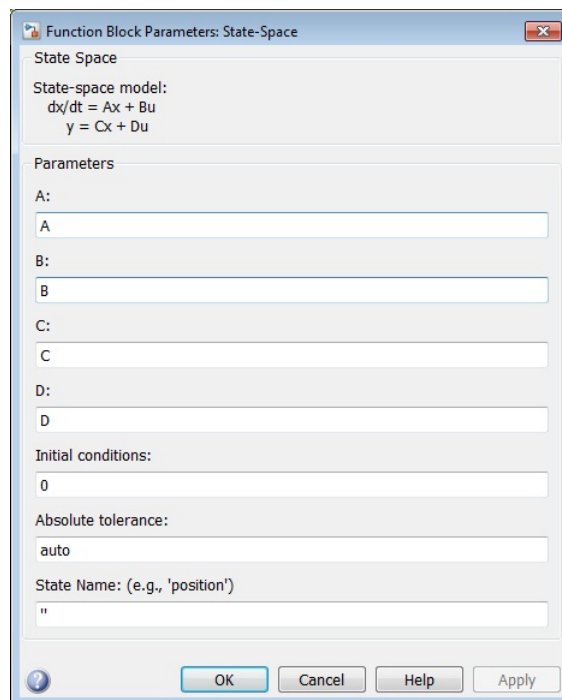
Function Block Parameters: State-Space

State Space

State-space model:
dx/dt = Ax + Bu
y = Cx + Du

Parameters

A:

A

B:

B

C:

C

D:

D

Initial conditions:

0

Absolute tolerance:

auto

State Name: (e.g., 'position')

''

OK Cancel Help Apply